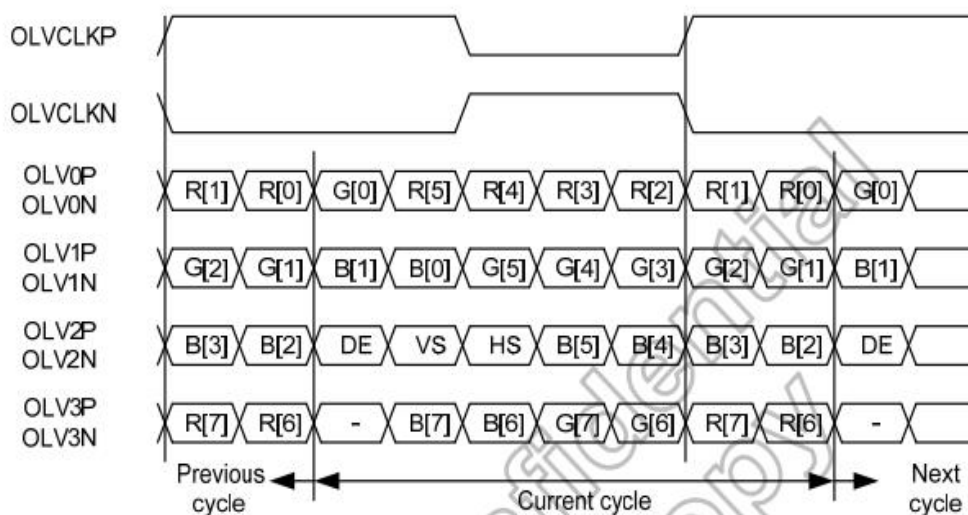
OLVCLKP

OLVCLKN

OLV0P
OLV0N

R[1] R[0] G[0] R[5] R[4] R[3] R[2] R[1] R[0] G[0]

OLV1P
OLV1N

G[2] G[1] B[1] B[0] G[5] G[4] G[3] G[2] G[1] B[1]

OLV2P
OLV2N

B[3] B[2] DE VS HS B[5] B[4] B[3] B[2] DE

OLV3P
OLV3N

R[7] R[6] - B[7] B[6] G[7] G[6] R[7] R[6] -

Previous cycle

Current cycle

Next cycle

Confidential Copy